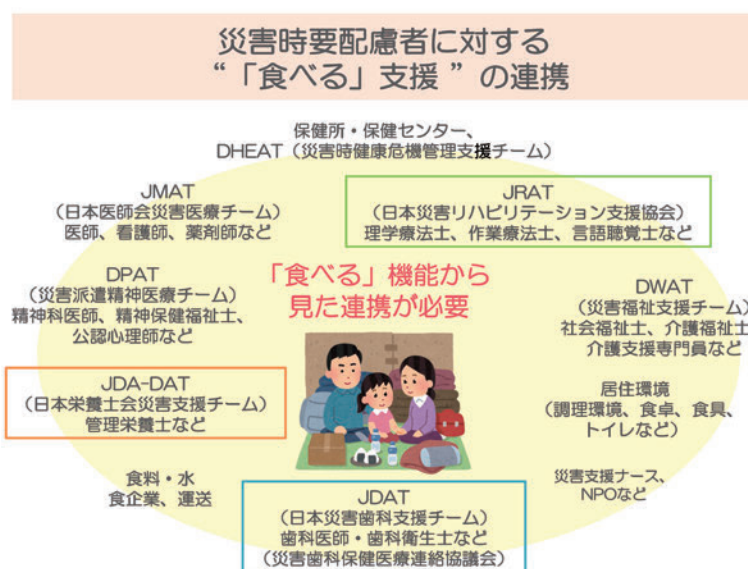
災害時要配慮者に対する
“「食べる」支援 ”の連携

保健所・保健センター、
DHEAT（災害時健康危機管理支援チーム）

JMAT
（日本医師会災害医療チーム）
医師、看護師、薬剤師など

JRAT
（日本災害リハビリテーション支援協会）
理学療法士、作業療法士、言語聴覚士など

「食べる」機能から
見た連携が必要

DPAT
（災害派遣精神医療チーム）
精神科医師、精神保健福祉士、
公認心理師など

DWAT
（災害福祉支援チーム）
社会福祉士、介護福祉士
介護支援専門員など

JDA-DAT
（日本栄養士会災害支援チーム）
管理栄養士など

居住環境
（調理環境、食卓、食具、
トイレなど）

食料・水
食企業、運送

災害支援ナース、
NPOなど

JDAT
（日本災害歯科支援チーム）
歯科医師・歯科衛生士など
（災害歯科保健医療連絡協議会）